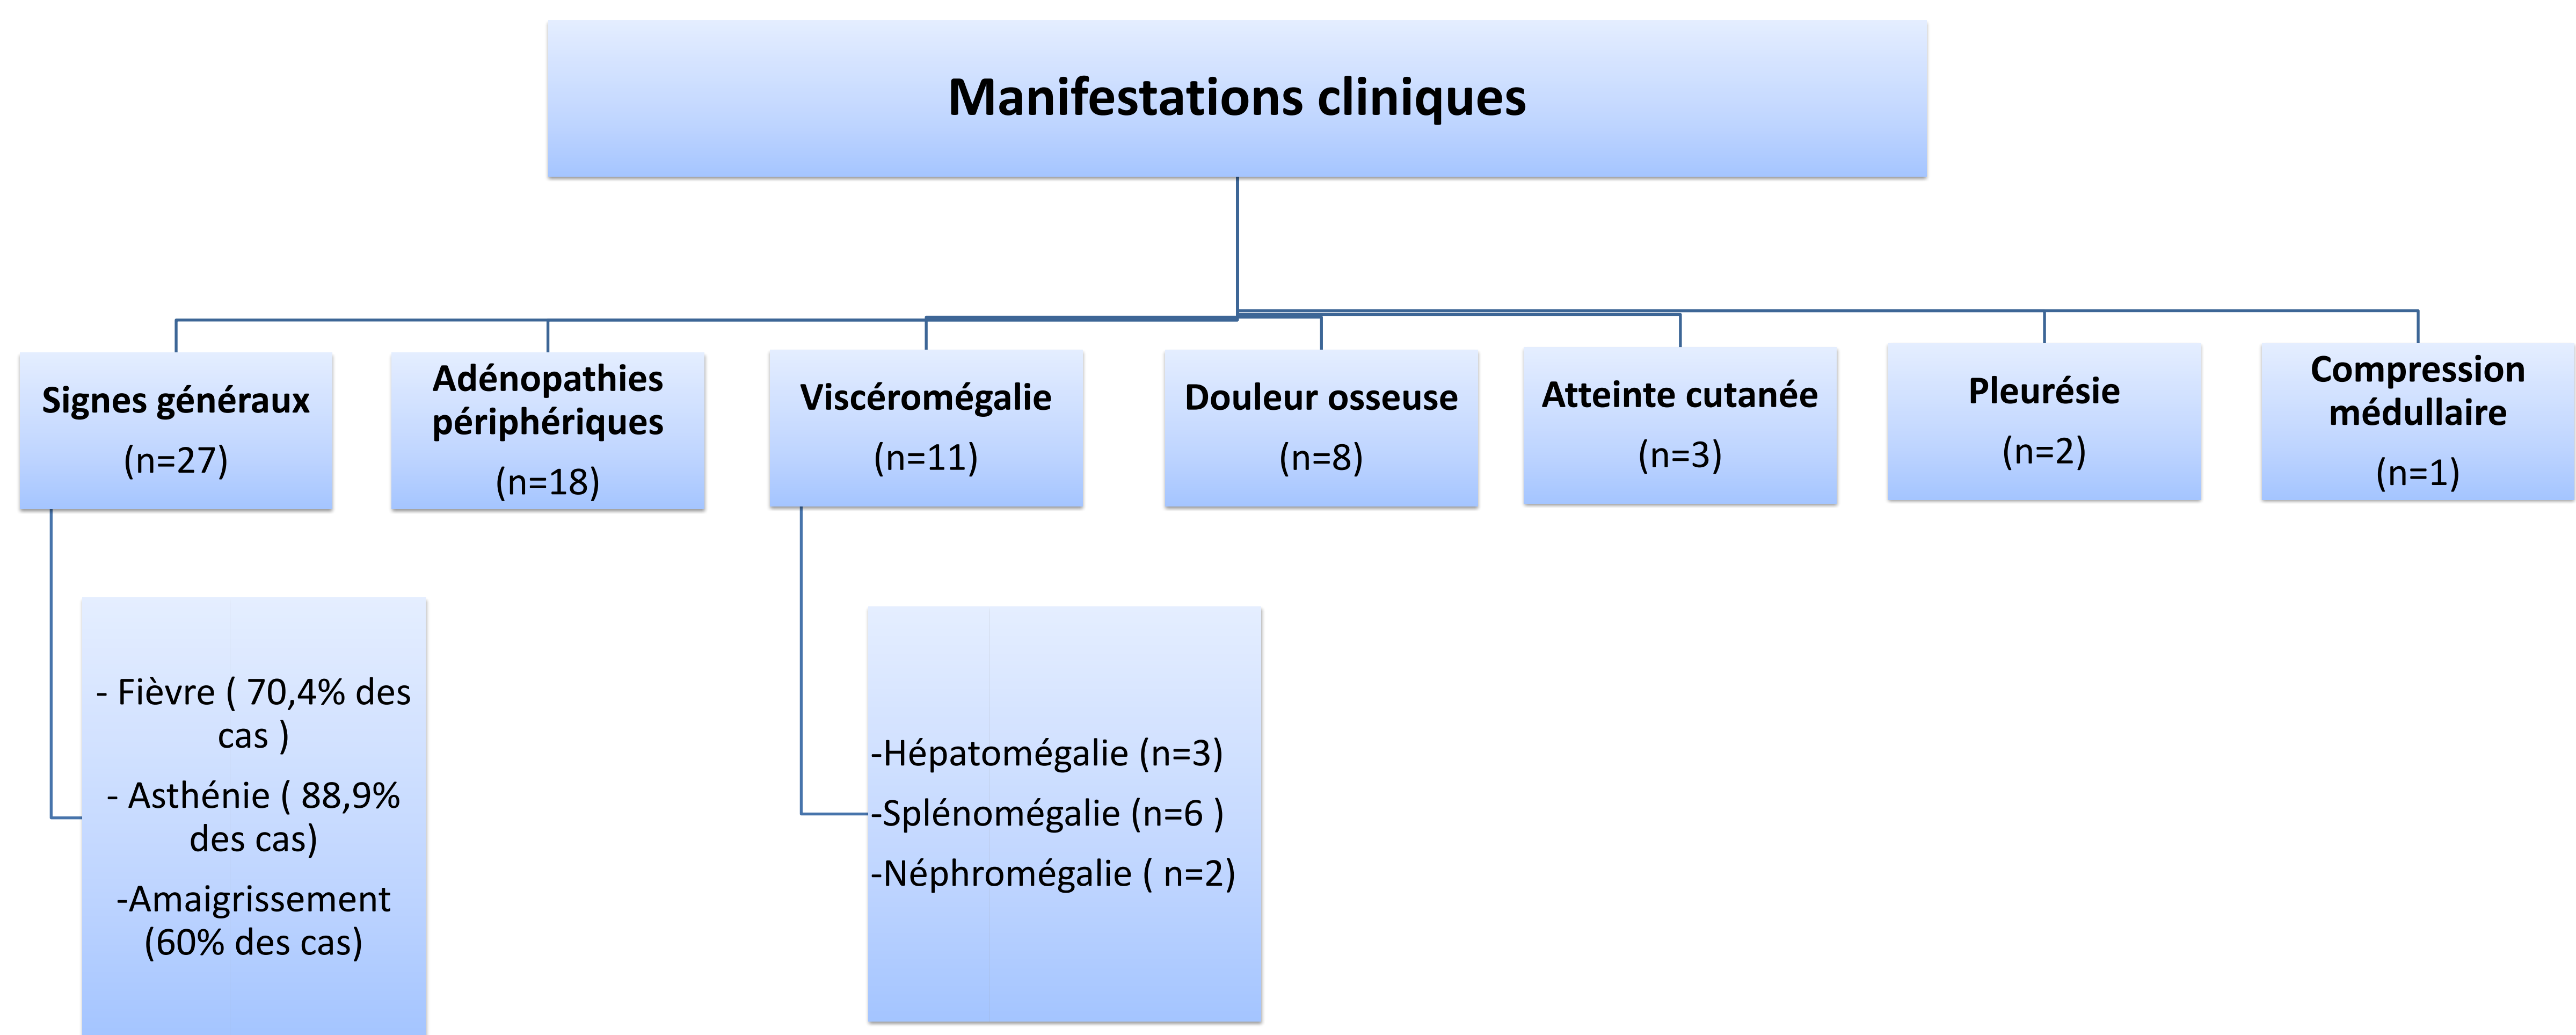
Manifestations cliniques

Signes généraux
(n=27)

Adénopathies périphériques
(n=18)

Viscéromégalie
(n=11)

Douleur osseuse
(n=8)

Atteinte cutanée
(n=3)

Pleurésie
(n=2)

Compression médullaire
(n=1)

- Fièvre ( 70,4% des cas )
- Asthénie ( 88,9% des cas)
-Amaigrissement (60% des cas)

-Hépatomégalie (n=3)
-Splénomégalie (n=6 )
-Néphromégalie ( n=2)